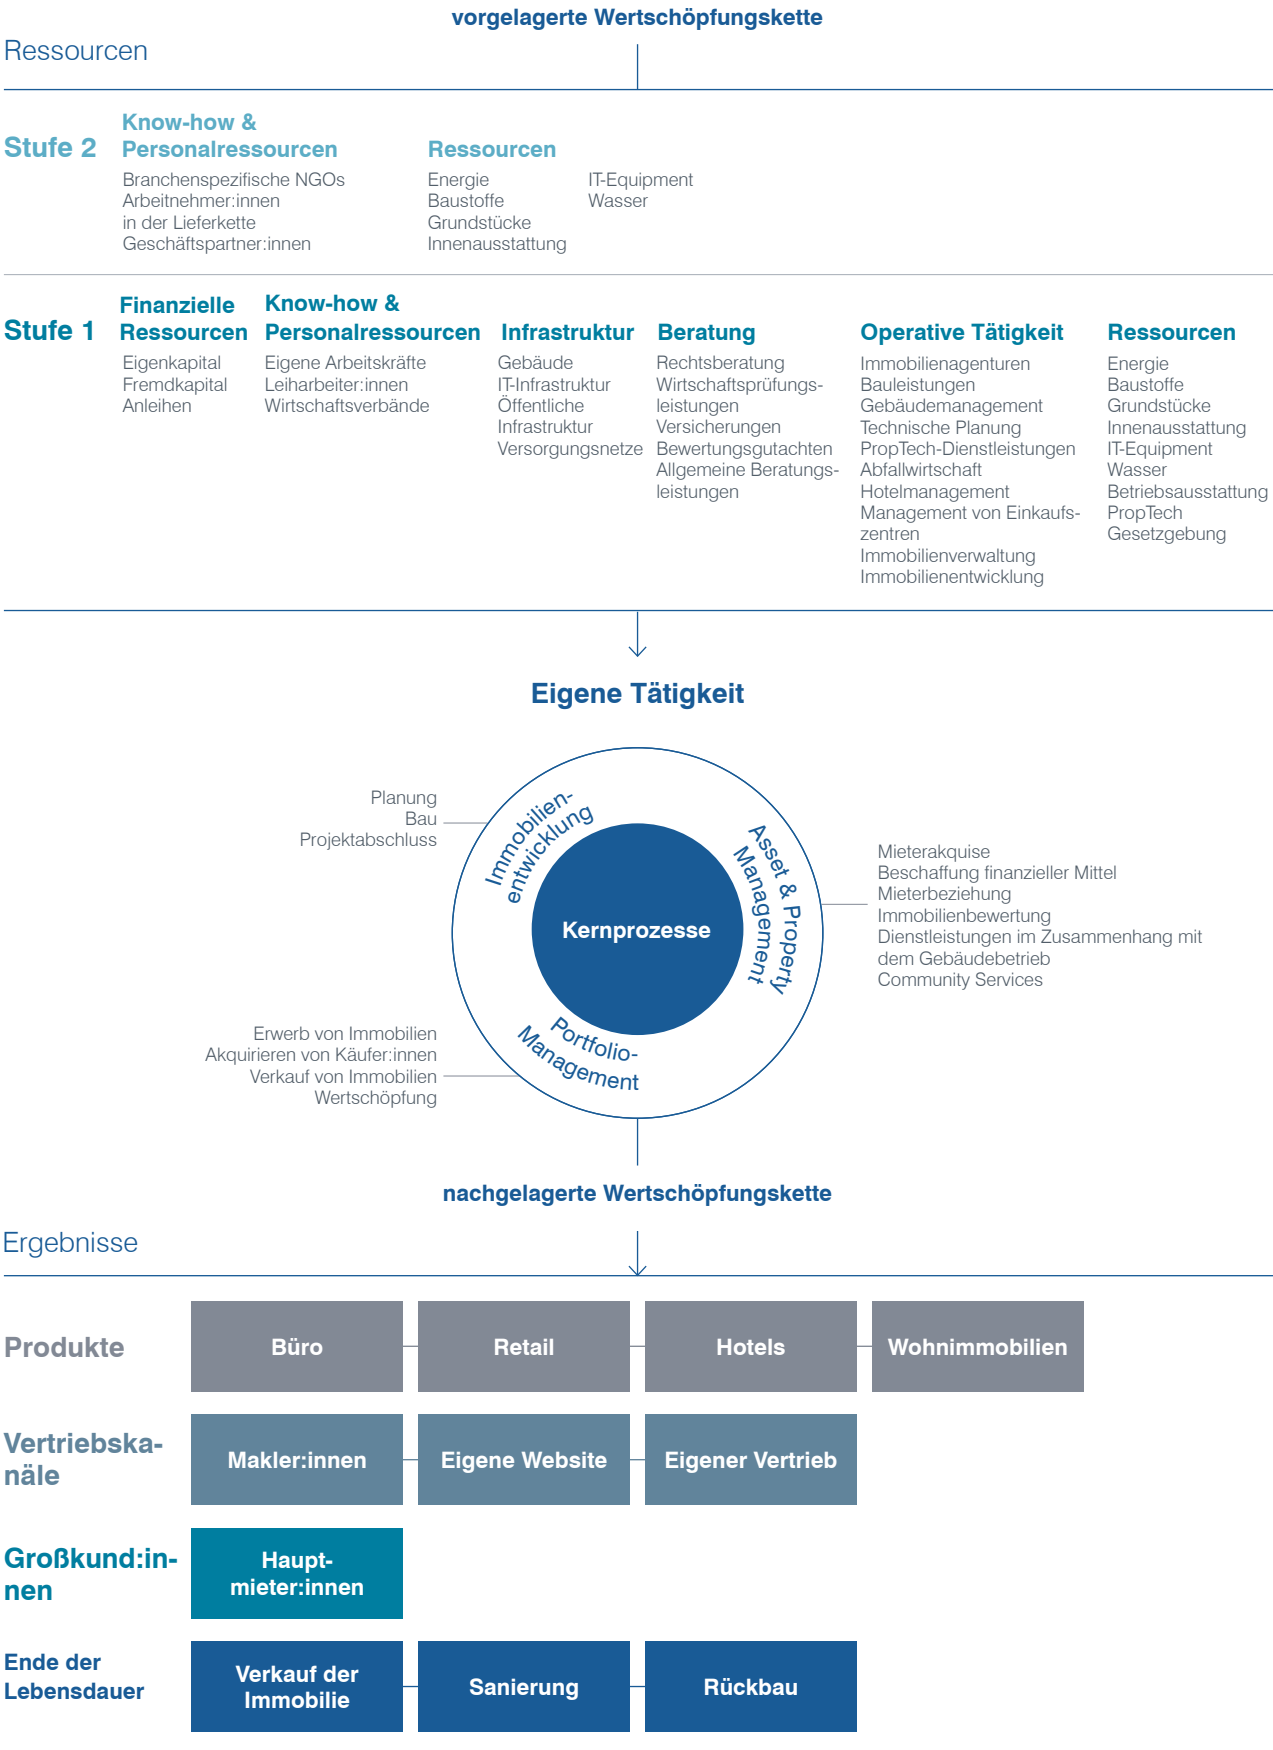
vorgelagerte Wertschöpfungskette

Ressourcen

Stufe 2

Know-how & Personalressourcen
Branchenspezifische NGOs
Arbeitnehmer:innen in der Lieferkette
Geschäftspartner:innen

Ressourcen
Energie
Baustoffe
Grundstücke
Innenausstattung
IT-Equipment
Wasser

Stufe 1

Finanzielle Ressourcen
Eigenkapital
Fremdkapital
Anleihen

Know-how & Personalressourcen
Eigene Arbeitskräfte
Leiharbeiter:innen
Wirtschaftsverbände

Infrastruktur
Gebäude
IT-Infrastruktur
Öffentliche Infrastruktur
Versorgungsnetze

Beratung
Rechtsberatung
Wirtschaftsprüfungsleistungen
Versicherungen
Bewertungsgutachten
Allgemeine Beratungsleistungen

Operative Tätigkeit
Immobilienagenturen
Bauleistungen
Gebäudemanagement
Technische Planung
PropTech-Dienstleistungen
Abfallwirtschaft
Hotelmanagement
Management von Einkaufszentren
Immobilienverwaltung
Immobilienentwicklung

Ressourcen
Energie
Baustoffe
Grundstücke
Innenausstattung
IT-Equipment
Wasser
Betriebsausstattung
PropTech
Gesetzgebung

Eigene Tätigkeit

Planung
Bau
Projektabschluss

Immobilienentwicklung

Asset & Property Management

Kernprozesse

Portfolio-Management

Mieterakquise
Beschaffung finanzieller Mittel
Mieterbeziehung
Immobilienbewertung
Dienstleistungen im Zusammenhang mit dem Gebäudebetrieb
Community Services

Erwerb von Immobilien
Akquirieren von Käufer:innen
Verkauf von Immobilien
Wertschöpfung

nachgelagerte Wertschöpfungskette

Ergebnisse

Produkte
Büro
Retail
Hotels
Wohnimmobilien

Vertriebskanäle
Makler:innen
Eigene Website
Eigener Vertrieb

Großkund:innen
Hauptmieter:innen

Ende der Lebensdauer
Verkauf der Immobilie
Sanierung
Rückbau